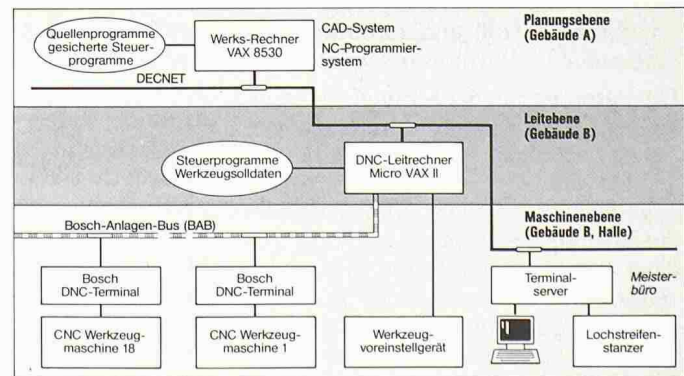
Quellenprogramme gesicherte Steuerprogramme

Werks-Rechner VAX 8530

CAD-System

NC-Programmiersystem

Planungsebene (Gebäude A)

DECNET

Leitebene (Gebäude B)

Steuerprogramme Werkzeugsolldaten

DNC-Leitrechner Micro VAX II

Bosch-Anlagen-Bus (BAB)

Maschinenebene (Gebäude B, Halle)

Bosch DNC-Terminal

Bosch DNC-Terminal

Terminalserver

Meisterbüro

CNC Werkzeugmaschine 18

CNC Werkzeugmaschine 1

Werkzeugvoreinstellgerät

Lochstreifenstanzer